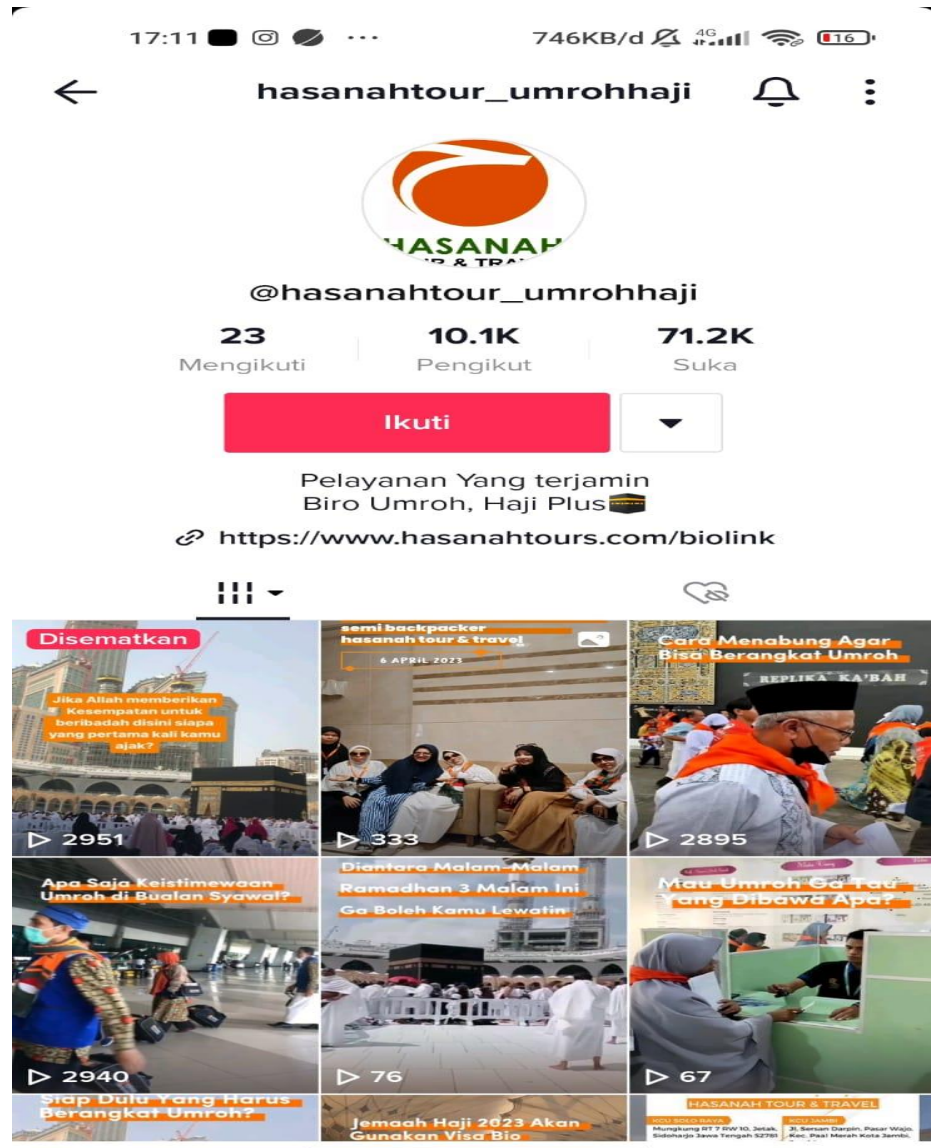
17:11 746KB/d 4G 16

hasanahtour_umrohhaji

HASANAH
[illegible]R & TRA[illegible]

@hasanahtour_umrohhaji

23
Mengikuti

10.1K
Pengikut

71.2K
Suka

Ikuti

Pelayanan Yang terjamin
Biro Umroh, Haji Plus

https://www.hasanahtours.com/biolink

Disematkan
Jika Allah memberikan Kesempatan untuk beribadah disini siapa yang pertama kali kamu ajak?
2951

semi backpacker hasanah tour & travel
6 APRIL 2023
333

Cara Menabung Agar Bisa Berangkat Umroh
REPLIKA KA'BAH
2895

Apa Saja Keistimewaan Umroh di Bualan Syawal?
2940

Diantara Malam-Malam Ramadhan 3 Malam Ini Ga Boleh Kamu Lewatin
76

Mau Umroh Ga Tau Yang Dibawa Apa?
67

Siap Dulu Yang Harus Berangkat Umroh?

Jemaah Haji 2023 Akan Gunakan Visa Bio

HASANAH TOUR & TRAVEL
KCU SOLO RAYA
Mungkung RT 7 RW 10, Jetak, Sidoharjo Jawa Tengah 57281
KCU JAMBI
Jl. Sersan Darpin, Pasar Wajo, Kec. Paal Merah Kota Jambi,